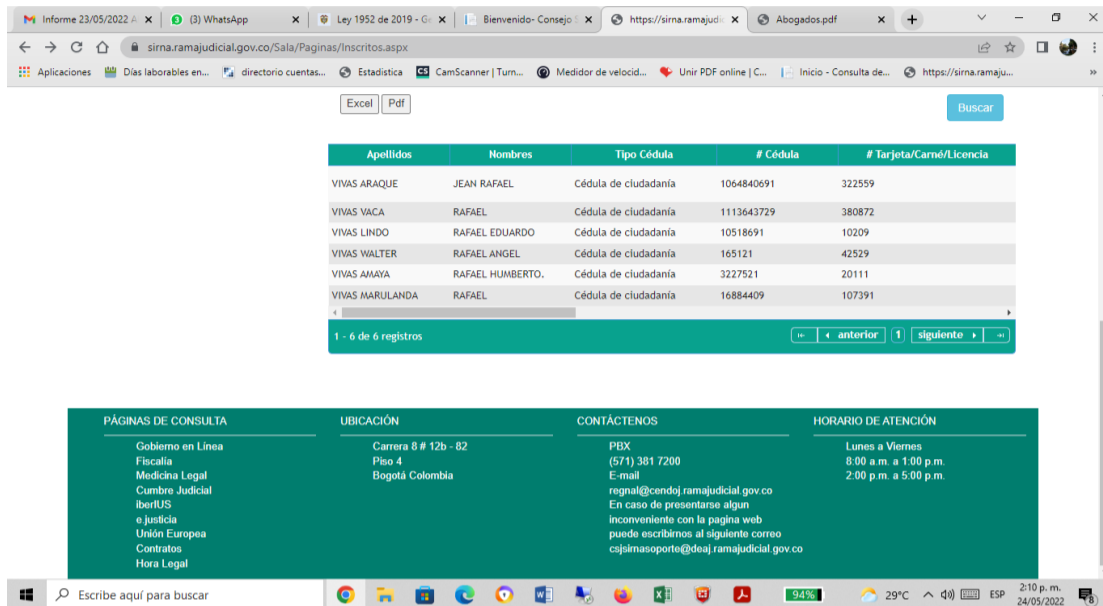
Informe 23/05/2022 A × (3) WhatsApp × Ley 1952 de 2019 - G × Bienvenido- Consejo × https://sirna.ramajudic × Abogados.pdf × +

sirna.ramajudicial.gov.co/Sala/Paginas/Inscritos.aspx

Aplicaciones Días laborables en... directorio cuentas... Estadistica CamScanner | Turn... Medidor de velocid... Unir PDF online | C... Inicio - Consulta de... https://sirna.ramaju...

Excel Pdf

Buscar

| Apellidos | Nombres | Tipo Cédula | # Cédula | # Tarjeta/Carné/Licencia |
|---|---|---|---|---|
| VIVAS ARAQUE | JEAN RAFAEL | Cédula de ciudadanía | 1064840691 | 322559 |
| VIVAS VACA | RAFAEL | Cédula de ciudadanía | 1113643729 | 380872 |
| VIVAS LINDO | RAFAEL EDUARDO | Cédula de ciudadanía | 10518691 | 10209 |
| VIVAS WALTER | RAFAEL ANGEL | Cédula de ciudadanía | 165121 | 42529 |
| VIVAS AMAYA | RAFAEL HUMBERTO. | Cédula de ciudadanía | 3227521 | 20111 |
| VIVAS MARULANDA | RAFAEL | Cédula de ciudadanía | 16884409 | 107391 |

1 - 6 de 6 registros

anterior 1 siguiente

PÁGINAS DE CONSULTA
Gobierno en Línea
Fiscalía
Medicina Legal
Cumbre Judicial
iberIUS
e.justicia
Unión Europea
Contratos
Hora Legal

UBICACIÓN
Carrera 8 # 12b - 82
Piso 4
Bogotá Colombia

CONTÁCTENOS
PBX
(571) 381 7200
E-mail
regnal@cendoj.ramajudicial.gov.co
En caso de presentarse algun inconveniente con la pagina web puede escribirnos al siguiente correo
csjsirnasoporte@deaj.ramajudicial.gov.co

HORARIO DE ATENCIÓN
Lunes a Viernes
8:00 a.m. a 1:00 p.m.
2:00 p.m. a 5:00 p.m.

Escribe aquí para buscar 94% 29°C ESP 2:10 p. m. 24/05/2022